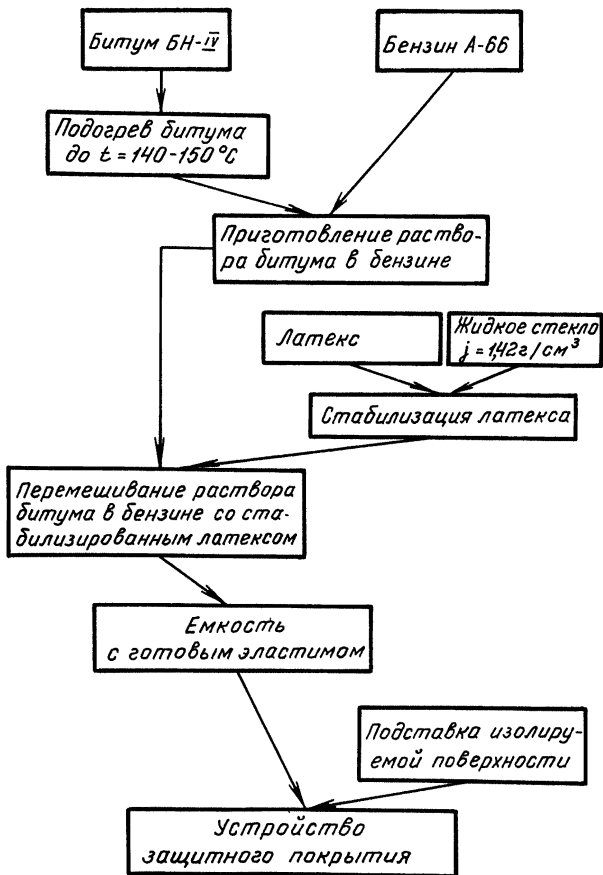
Битум БН-$\overline{IV}$

Бензин А-66

Подогрев битума до $t = 140\text{-}150\,^{\circ}C$

Приготовление раствора битума в бензине

Латекс

Жидкое стекло $j = 1{,}42 г/см^3$

Стабилизация латекса

Перемешивание раствора битума в бензине со стабилизированным латексом

Емкость с готовым эластимом

Подставка изолируемой поверхности

Устройство защитного покрытия